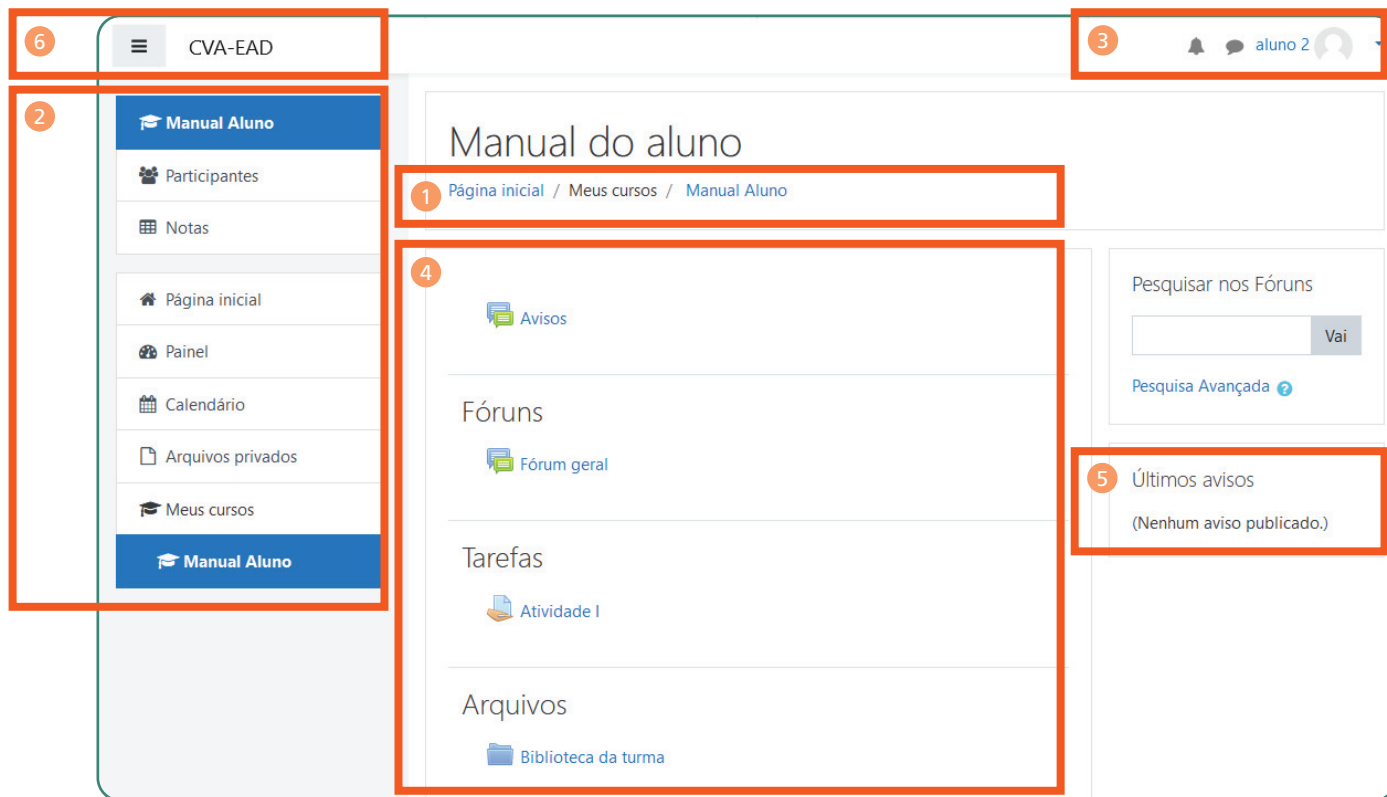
6 CVA-EAD

3 aluno 2

2
Manual Aluno
Participantes
Notas

Página inicial
Painel
Calendário
Arquivos privados
Meus cursos
Manual Aluno

Manual do aluno

1 Página inicial / Meus cursos / Manual Aluno

4
Avisos

Fóruns
Fórum geral

Tarefas
Atividade I

Arquivos
Biblioteca da turma

Pesquisar nos Fóruns
Vai
Pesquisa Avançada

5 Últimos avisos
(Nenhum aviso publicado.)